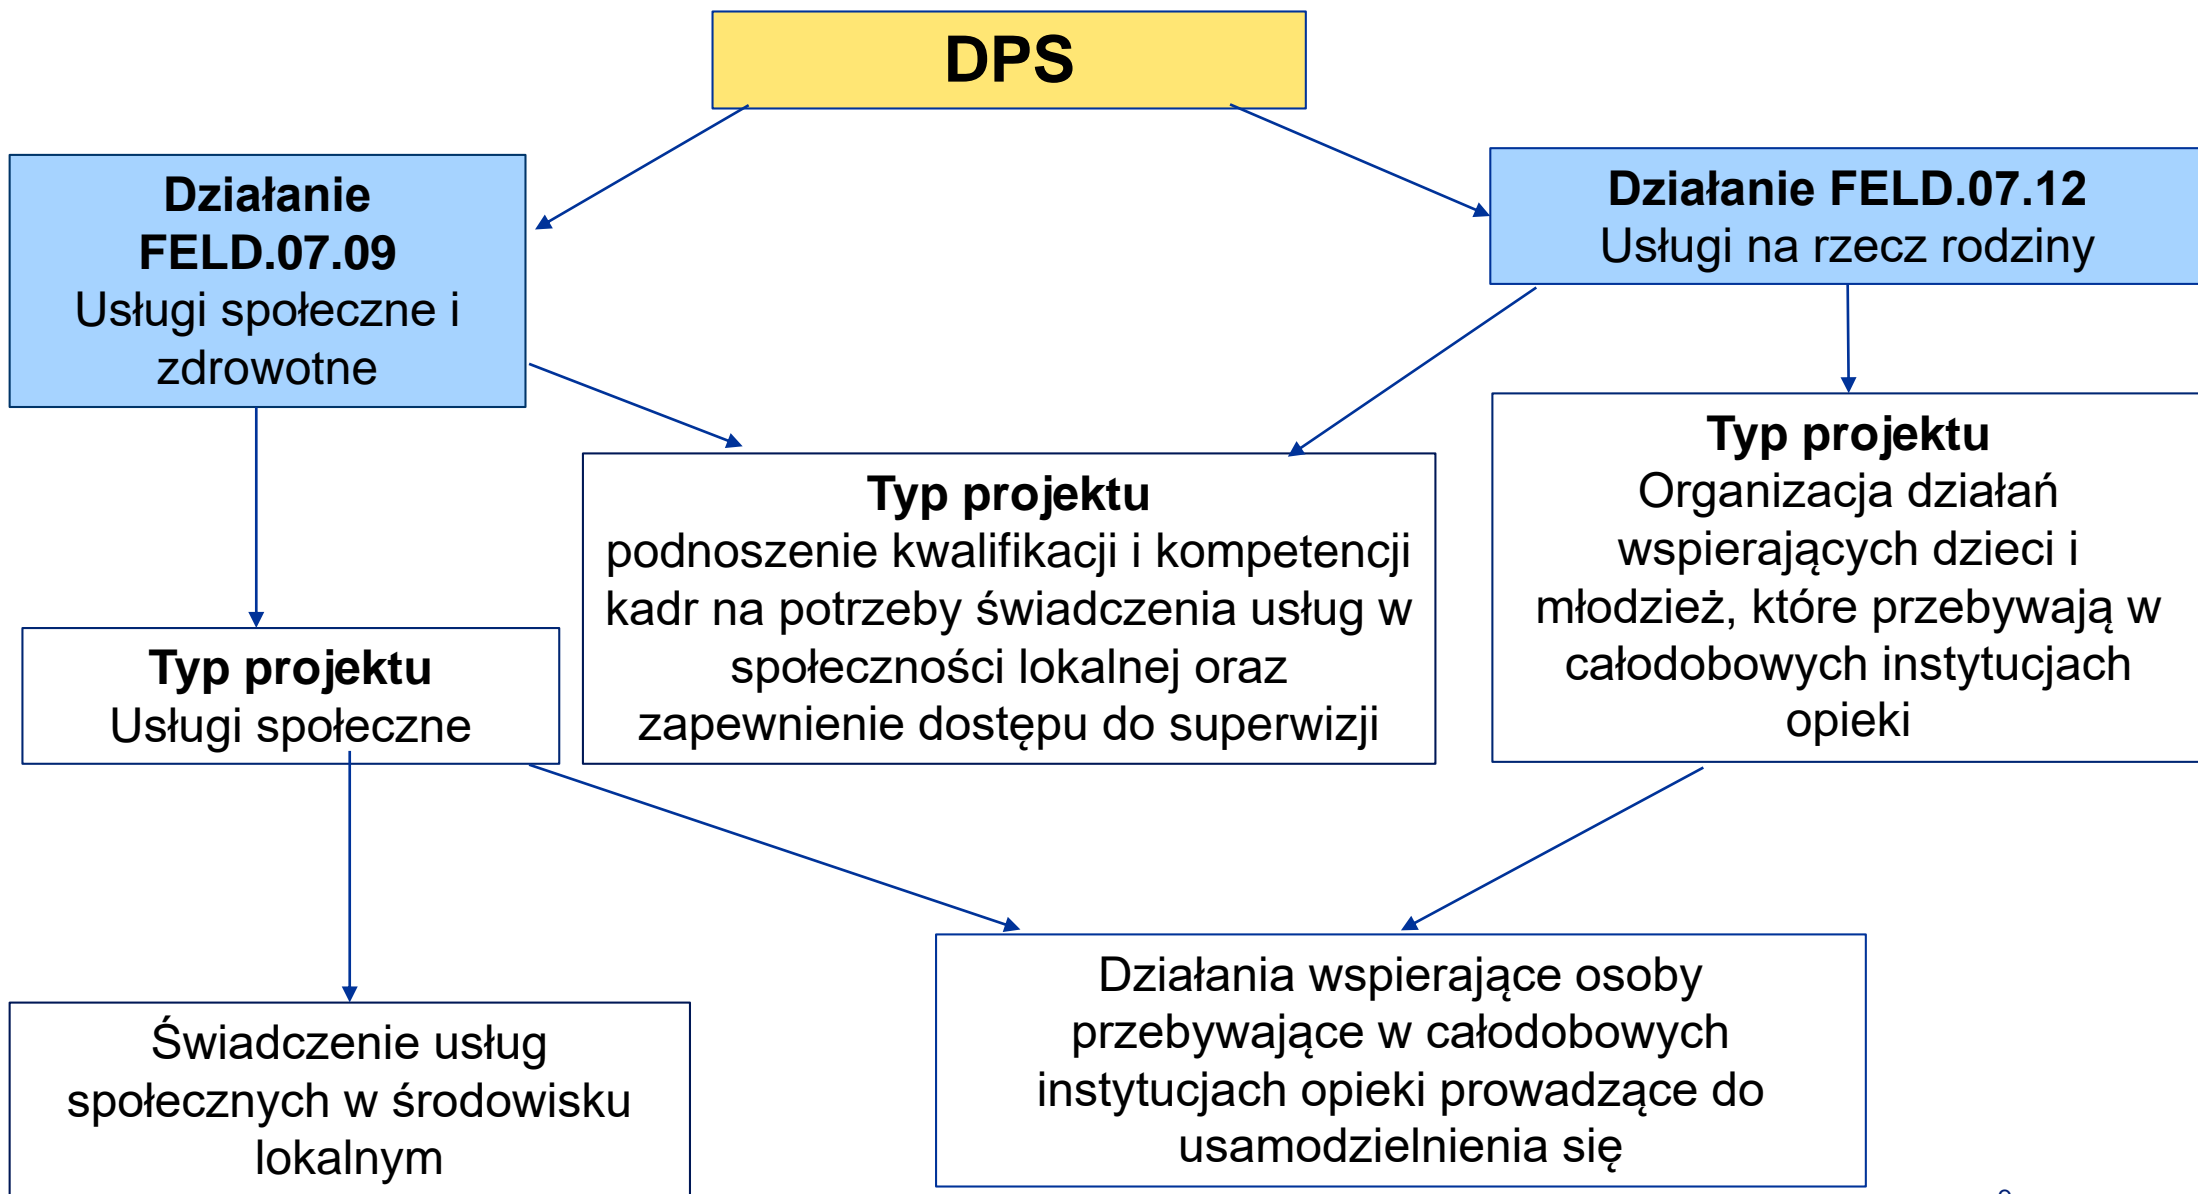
DPS

Działanie FELD.07.09
Usługi społeczne i zdrowotne

Działanie FELD.07.12
Usługi na rzecz rodziny

Typ projektu
Organizacja działań wspierających dzieci i młodzież, które przebywają w całodobowych instytucjach opieki

Typ projektu
podnoszenie kwalifikacji i kompetencji kadr na potrzeby świadczenia usług w społeczności lokalnej oraz zapewnienie dostępu do superwizji

Typ projektu
Usługi społeczne

Świadczenie usług społecznych w środowisku lokalnym

Działania wspierające osoby przebywające w całodobowych instytucjach opieki prowadzące do usamodzielnienia się